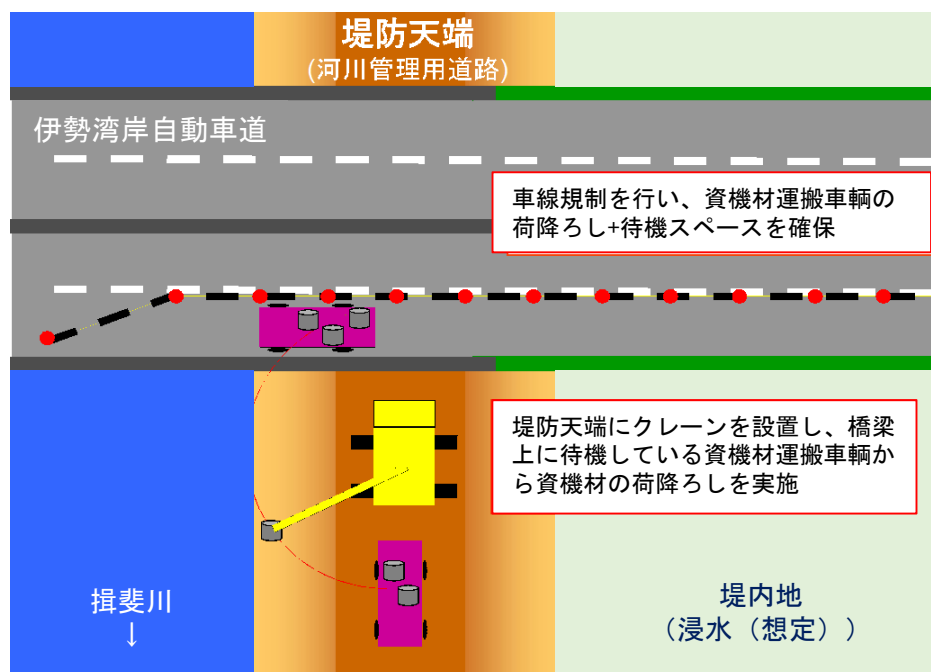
堤防天端
(河川管理用道路)

伊勢湾岸自動車道

車線規制を行い、資機材運搬車輌の荷降ろし+待機スペースを確保

堤防天端にクレーンを設置し、橋梁上に待機している資機材運搬車輌から資機材の荷降ろしを実施

揖斐川
↓

堤内地
(浸水(想定))